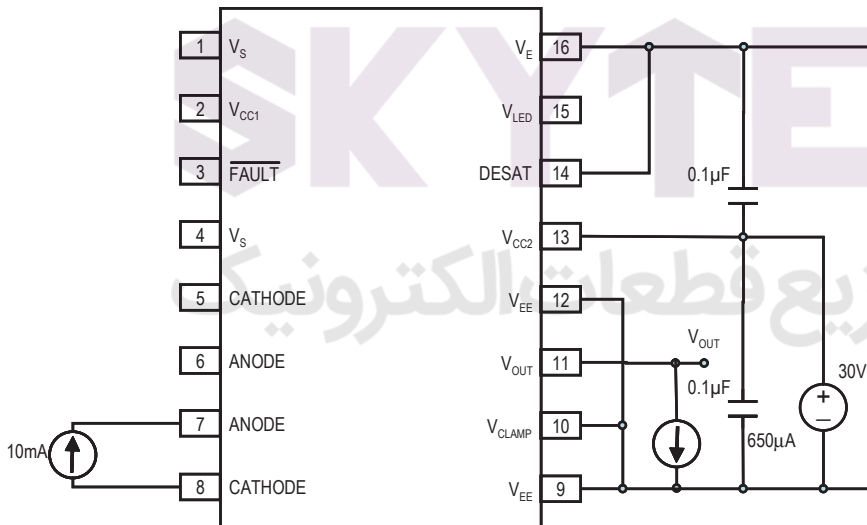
1 $V_S$
2 $V_{CC1}$
3 $\overline{FAULT}$
4 $V_S$
5 CATHODE
6 ANODE
7 ANODE
8 CATHODE

$V_E$ 16
$V_{LED}$ 15
DESAT 14
$V_{CC2}$ 13
$V_{EE}$ 12
$V_{OUT}$ 11
$V_{CLAMP}$ 10
$V_{EE}$ 9

10mA
0.1µF
$V_{OUT}$
0.1µF
650µA
30V
+
–

SKYTE
تجزیع قطعات الکترونیک